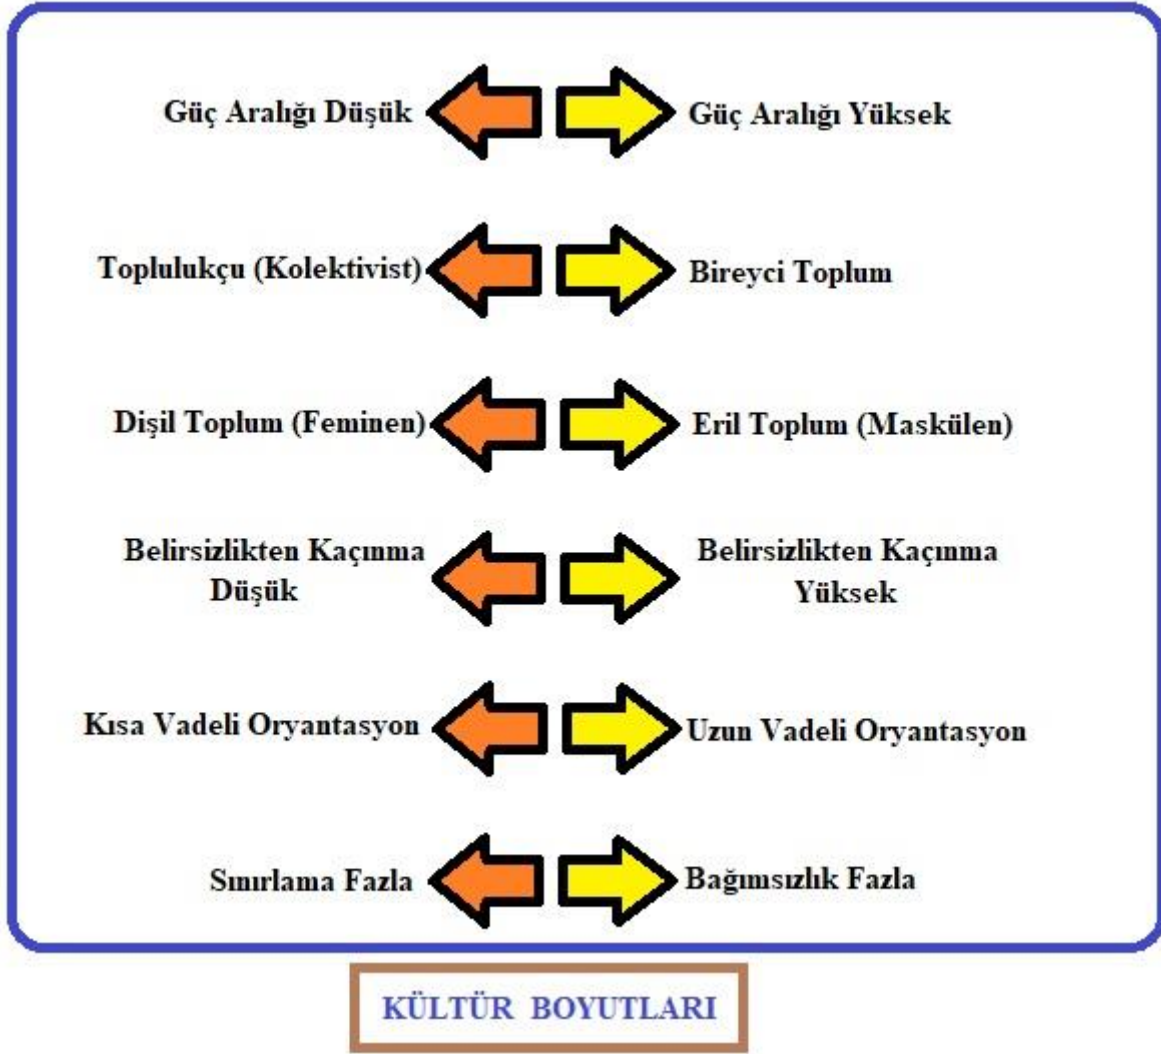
Güç Aralığı Düşük

Güç Aralığı Yüksek

Toplulukçu (Kolektivist)

Bireyci Toplum

Dişil Toplum (Feminen)

Eril Toplum (Maskülen)

Belirsizlikten Kaçınma Düşük

Belirsizlikten Kaçınma Yüksek

Kısa Vadeli Oryantasyon

Uzun Vadeli Oryantasyon

Sınırlama Fazla

Bağımsızlık Fazla

KÜLTÜR BOYUTLARI